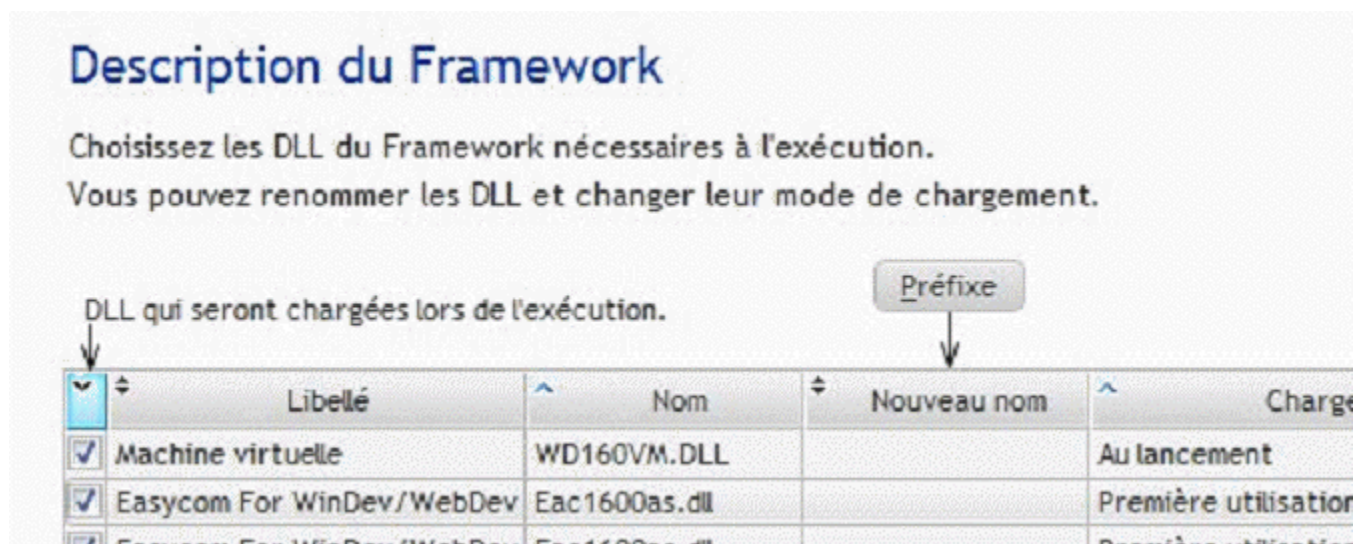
Description du Framework

Choisissez les DLL du Framework nécessaires à l'exécution.
Vous pouvez renommer les DLL et changer leur mode de chargement.

Préfixe

DLL qui seront chargées lors de l'exécution.

| | Libellé | Nom | Nouveau nom | Charge |
|---|---|---|---|---|
| ☑ | Machine virtuelle | WD160VM.DLL | | Au lancement |
| ☑ | Easycom For WinDev/WebDev | Eac1600as.dll | | Première utilisation |
| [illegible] | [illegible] | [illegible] | | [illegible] |